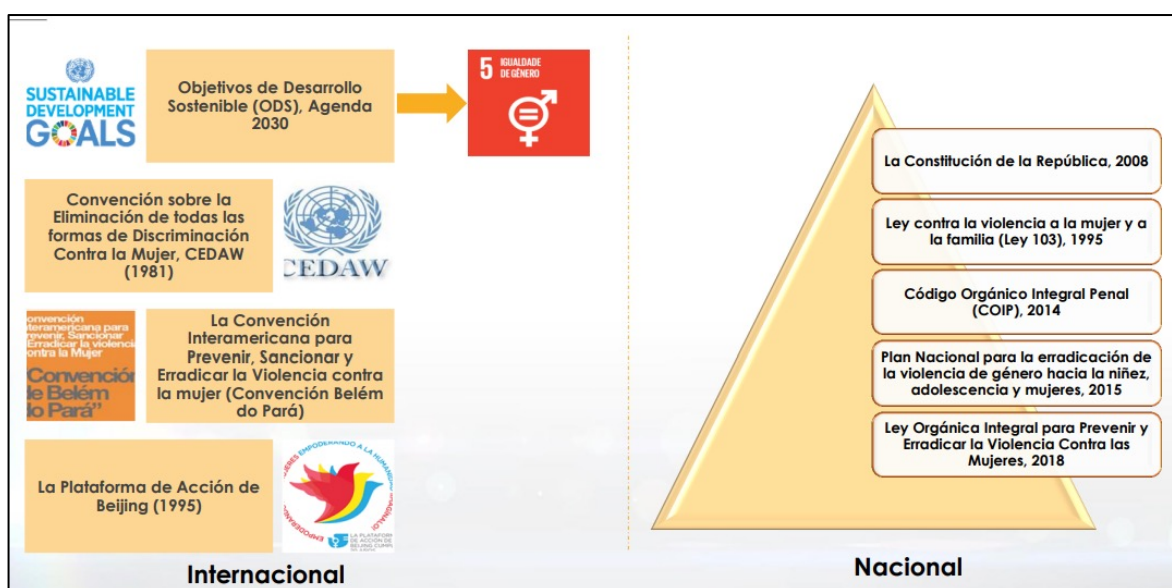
SUSTAINABLE DEVELOPMENT GOALS

Objetivos de Desarrollo Sostenible (ODS), Agenda 2030

5 IGUALDADE DE GÉNERO

Convención sobre la Eliminación de todas las formas de Discriminación Contra la Mujer, CEDAW (1981)

CEDAW

onvención teramericana para revenir, Sancionar Erradicar la violencia ontra la Mujer Convenció le Belém lo Pará"

La Convención Interamericana para Prevenir, Sancionar y Erradicar la Violencia contra la mujer (Convención Belém do Pará)

La Plataforma de Acción de Beijing (1995)

MUJERES EMPODERANDO A LA HUMANIDAD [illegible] LA PLATAFORMA DE ACCIÓN DE BEIJING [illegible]

Internacional

La Constitución de la República, 2008

Ley contra la violencia a la mujer y a la familia (Ley 103), 1995

Código Orgánico Integral Penal (COIP), 2014

Plan Nacional para la erradicación de la violencia de género hacia la niñez, adolescencia y mujeres, 2015

Ley Orgánica Integral para Prevenir y Erradicar la Violencia Contra las Mujeres, 2018

Nacional